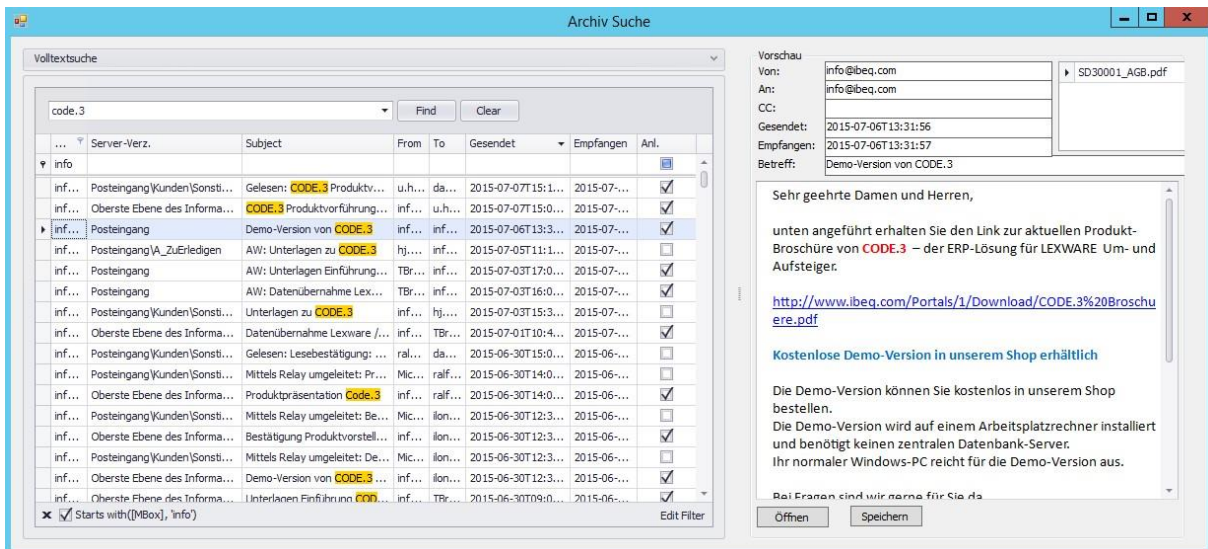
Archiv Suche

Volltextsuche

code.3 Find Clear

| ... | Server-Verz. | Subject | From | To | Gesendet | Empfangen | Anl. |
|---|---|---|---|---|---|---|---|
| info | | | | | | | |
| inf... | Posteingang\Kunden\Sonsti... | Gelesen: CODE.3 Produktv... | u.h... | da... | 2015-07-07T15:1... | 2015-07-... | ☑ |
| inf... | Oberste Ebene des Informa... | CODE.3 Produktvorführung... | inf... | u.h... | 2015-07-07T15:0... | 2015-07-... | ☑ |
| inf... | Posteingang | Demo-Version von CODE.3 | inf... | inf... | 2015-07-06T13:3... | 2015-07-... | ☑ |
| inf... | Posteingang\A_ZuErledigen | AW: Unterlagen zu CODE.3 | hj.... | inf... | 2015-07-05T11:1... | 2015-07-... | ☐ |
| inf... | Posteingang | AW: Unterlagen Einführung... | TBr... | inf... | 2015-07-03T17:0... | 2015-07-... | ☑ |
| inf... | Posteingang | AW: Datenübernahme Lex... | TBr... | inf... | 2015-07-03T16:0... | 2015-07-... | ☐ |
| inf... | Posteingang\Kunden\Sonsti... | Unterlagen zu CODE.3 | inf... | hj.... | 2015-07-03T15:3... | 2015-07-... | ☐ |
| inf... | Oberste Ebene des Informa... | Datenübernahme Lexware /... | inf... | TBr... | 2015-07-01T10:4... | 2015-07-... | ☑ |
| inf... | Posteingang\Kunden\Sonsti... | Gelesen: Lesebestätigung: ... | ral... | da... | 2015-06-30T15:0... | 2015-06-... | ☐ |
| inf... | Posteingang\Kunden\Sonsti... | Mittels Relay umgeleitet: Pr... | Mic... | ralf... | 2015-06-30T14:0... | 2015-06-... | ☐ |
| inf... | Oberste Ebene des Informa... | Produktpräsentation Code.3 | inf... | ralf... | 2015-06-30T14:0... | 2015-06-... | ☑ |
| inf... | Posteingang\Kunden\Sonsti... | Mittels Relay umgeleitet: Be... | Mic... | ilon... | 2015-06-30T12:3... | 2015-06-... | ☐ |
| inf... | Oberste Ebene des Informa... | Bestätigung Produktvorstell... | inf... | ilon... | 2015-06-30T12:3... | 2015-06-... | ☐ |
| inf... | Posteingang\Kunden\Sonsti... | Mittels Relay umgeleitet: De... | Mic... | ilon... | 2015-06-30T12:3... | 2015-06-... | ☐ |
| inf... | Oberste Ebene des Informa... | Demo-Version von CODE.3 ... | inf... | ilon... | 2015-06-30T12:3... | 2015-06-... | ☑ |
| inf... | Oberste Ebene des Informa... | Unterlagen Einführung COD... | inf... | TBr... | 2015-06-30T09:0... | 2015-06-... | ☑ |

✕ ☑ Starts with([MBox], 'info') Edit Filter

Vorschau
Von: info@ibeq.com
An: info@ibeq.com
CC:
Gesendet: 2015-07-06T13:31:56
Empfangen: 2015-07-06T13:31:57
Betreff: Demo-Version von CODE.3

SD30001_AGB.pdf

Sehr geehrte Damen und Herren,

unten angeführt erhalten Sie den Link zur aktuellen Produkt-Broschüre von CODE.3 – der ERP-Lösung für LEXWARE Um- und Aufsteiger.

http://www.ibeq.com/Portals/1/Download/CODE.3%20Broschuere.pdf

Kostenlose Demo-Version in unserem Shop erhältlich

Die Demo-Version können Sie kostenlos in unserem Shop bestellen.
Die Demo-Version wird auf einem Arbeitsplatzrechner installiert und benötigt keinen zentralen Datenbank-Server.
Ihr normaler Windows-PC reicht für die Demo-Version aus.

Bei Fragen sind wir gerne für Sie da.

Öffnen Speichern